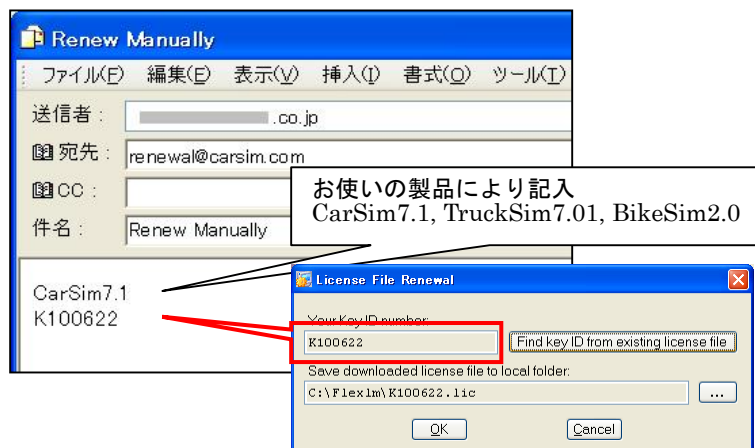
Renew Manually

ファイル(F) 編集(E) 表示(V) 挿入(I) 書式(O) ツール(T)

送信者： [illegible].co.jp

宛先： renewal@carsim.com

CC：

件名： Renew Manually

お使いの製品により記入
CarSim7.1, TruckSim7.01, BikeSim2.0

CarSim7.1
K100622

License File Renewal

Your Key ID number:

K100622

Find key ID from existing license file

Save downloaded license file to local folder:

C:\Flexlm\K100622.lic

...

OK

Cancel